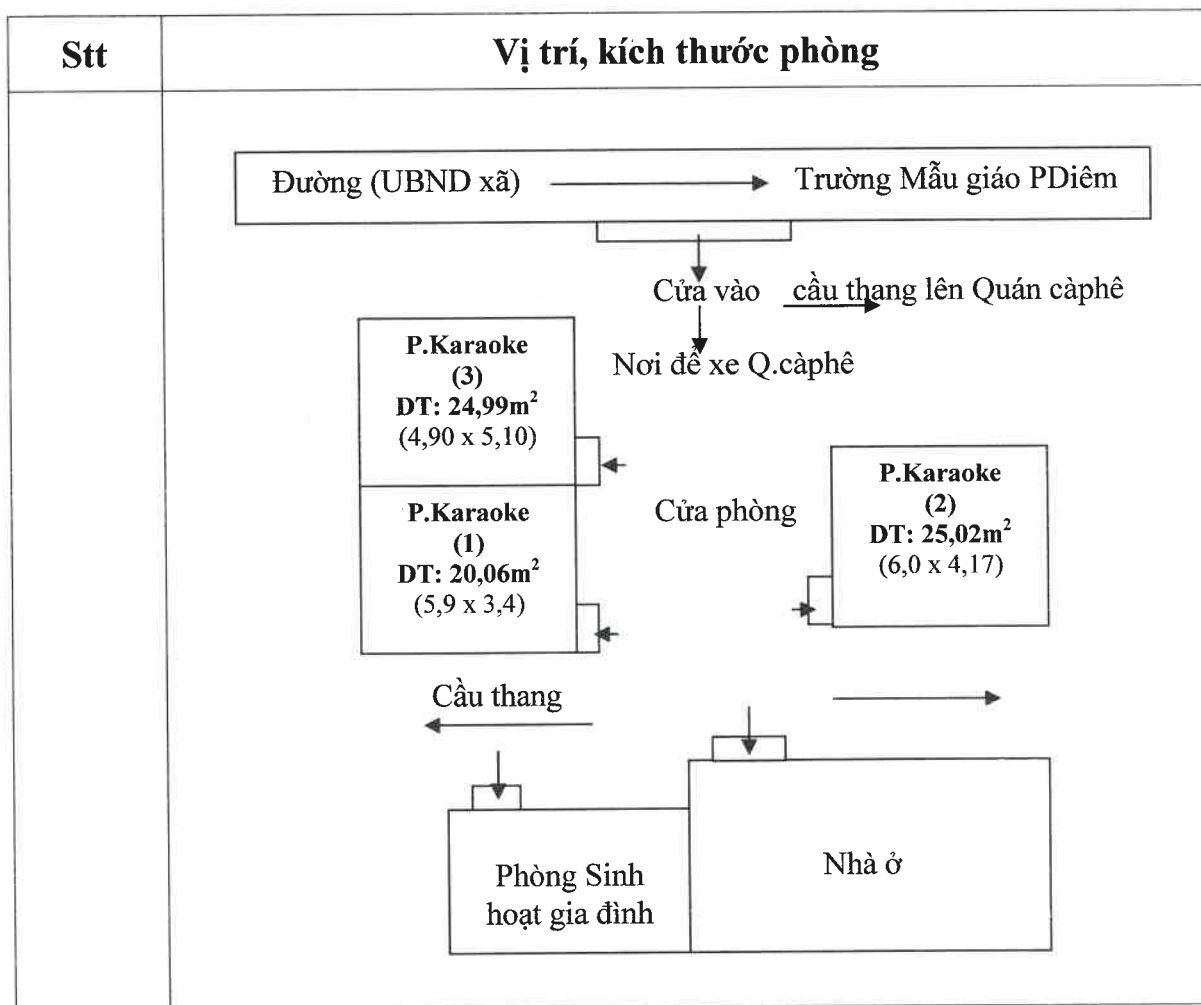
| Stt | Vị trí, kích thước phòng |
|---|---|
| | Đường (UBND xã) Trường Mẫu giáo PDiêm<br><br>Cửa vào cầu thang lên Quán càphê<br><br>Nơi để xe Q.càphê<br><br>P.Karaoke (3) DT: 24,99$m^2$ (4,90 x 5,10)<br><br>P.Karaoke (1) DT: 20,06$m^2$ (5,9 x 3,4)<br><br>Cửa phòng<br><br>P.Karaoke (2) DT: 25,02$m^2$ (6,0 x 4,17)<br><br>Cầu thang<br><br>Phòng Sinh hoạt gia đình<br><br>Nhà ở |